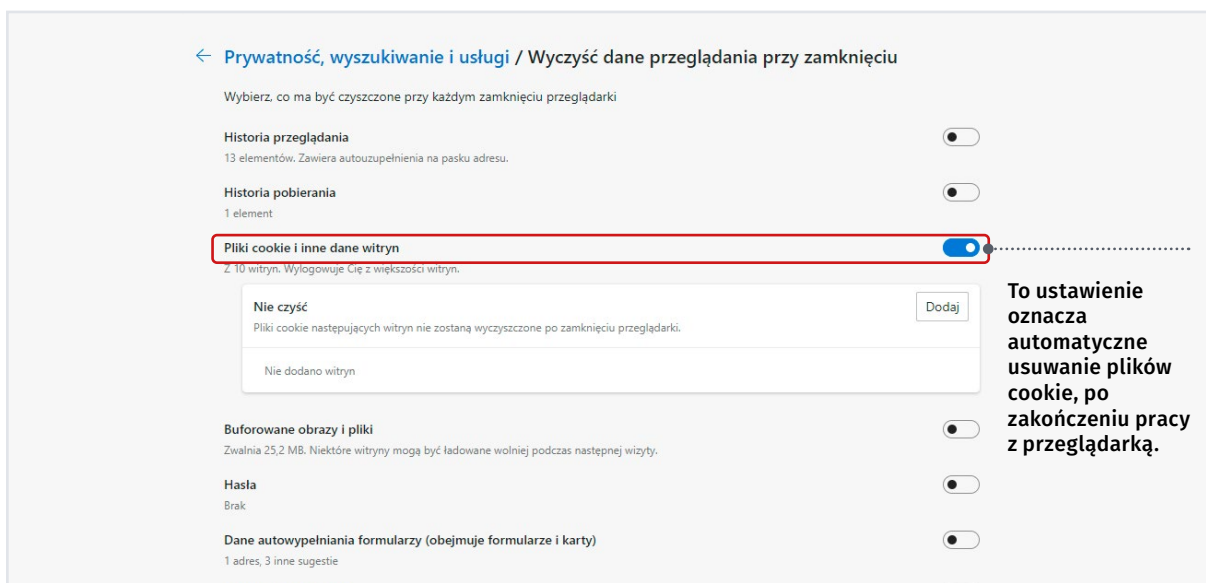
← Prywatność, wyszukiwanie i usługi / Wyczyść dane przeglądania przy zamknięciu

Wybierz, co ma być czyszczone przy każdym zamknięciu przeglądarki

Historia przeglądania
13 elementów. Zawiera autouzupełnienia na pasku adresu.

Historia pobierania
1 element

Pliki cookie i inne dane witryn
Z 10 witryn. Wylogowuje Cię z większości witryn.

Nie czyść
Pliki cookie następujących witryn nie zostaną wyczyszczone po zamknięciu przeglądarki.

Dodaj

Nie dodano witryn

Buforowane obrazy i pliki
Zwalnia 25,2 MB. Niektóre witryny mogą być ładowane wolniej podczas następnej wizyty.

Hasła
Brak

Dane autowypełniania formularzy (obejmuje formularze i karty)
1 adres, 3 inne sugestie

To ustawienie oznacza automatyczne usuwanie plików cookie, po zakończeniu pracy z przeglądarką.